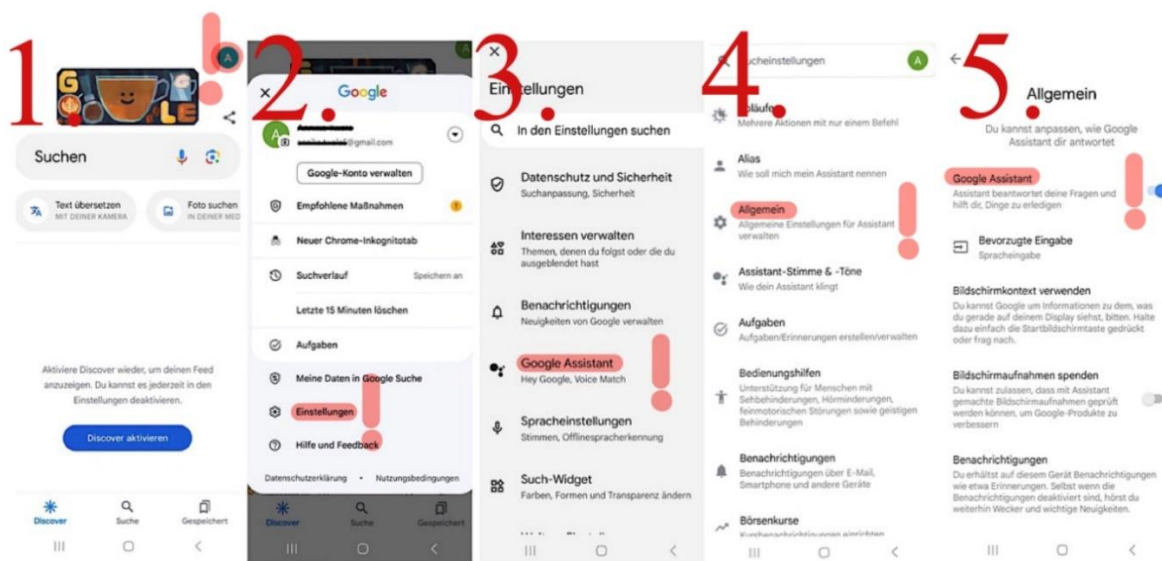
1

A

Suchen

Text übersetzen
MIT DEINER KAMERA

Foto suchen
IN DEINER MED

Aktiviere Discover wieder, um deinen Feed anzuzeigen. Du kannst es jederzeit in den Einstellungen deaktivieren.

Discover aktivieren

Discover
Suche
Gespeichert

2.

Google

A
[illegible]
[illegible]@gmail.com

Google-Konto verwalten

Empfohlene Maßnahmen

Neuer Chrome-Inkognitotab

Suchverlauf
Speichern an

Letzte 15 Minuten löschen

Aufgaben

Meine Daten in Google Suche

Einstellungen

Hilfe und Feedback

Datenschutzerklärung • Nutzungsbedingungen

Discover
Suche
Gespeichert

3.

Einstellungen

In den Einstellungen suchen

Datenschutz und Sicherheit
Suchanpassung, Sicherheit

Interessen verwalten
Themen, denen du folgst oder die du ausgeblendet hast

Benachrichtigungen
Neuigkeiten von Google verwalten

Google Assistant
Hey Google, Voice Match

Spracheinstellungen
Stimmen, Offlinespracherkennung

Such-Widget
Farben, Formen und Transparenz ändern

4.

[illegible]cheinstellungen

A

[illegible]bläufe
Mehrere Aktionen mit nur einem Befehl

Alias
Wie soll mich dein Assistant nennen

Allgemein
Allgemeine Einstellungen für Assistant verwalten

Assistant-Stimme & -Töne
Wie dein Assistant klingt

Aufgaben
Aufgaben/Erinnerungen erstellen/verwalten

Bedienungshilfen
Unterstützung für Menschen mit Sehbehinderungen, Hörminderungen, feinmotorischen Störungen sowie geistigen Behinderungen

Benachrichtigungen
Benachrichtigungen über E-Mail, Smartphone und andere Geräte

Börsenkurse
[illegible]

5.

Allgemein

Du kannst anpassen, wie Google Assistant dir antwortet

Google Assistant
Assistant beantwortet deine Fragen und hilft dir, Dinge zu erledigen

Bevorzugte Eingabe
Spracheingabe

Bildschirmkontext verwenden
Du kannst Google um Informationen zu dem, was du gerade auf deinem Display siehst, bitten. Halte dazu einfach die Startbildschirmtaste gedrückt oder frag nach.

Bildschirmaufnahmen spenden
Du kannst zulassen, dass mit Assistant gemachte Bildschirmaufnahmen geprüft werden können, um Google-Produkte zu verbessern

Benachrichtigungen
Du erhältst auf diesem Gerät Benachrichtigungen wie etwa Erinnerungen. Selbst wenn die Benachrichtigungen deaktiviert sind, hörst du weiterhin Wecker und wichtige Neuigkeiten.